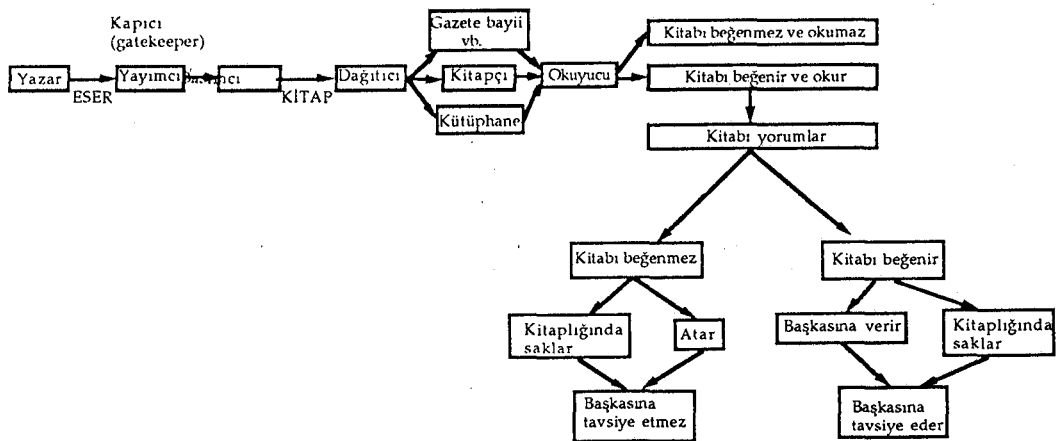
Kapıcı (gatekeeper)

Yazar

ESER

Yayımcı

Basıcı

KİTAP

Dağıtıcı

Gazete bayii vb.

Kitapçı

Kütüphane

Okuyucu

Kitabı beğenmez ve okumaz

Kitabı beğenir ve okur

Kitabı yorumlar

Kitabı beğenmez

Kitabı beğenir

Kitaplığında saklar

Atar

Başkasına verir

Kitaplığında saklar

Başkasına tavsiye etmez

Başkasına tavsiye eder